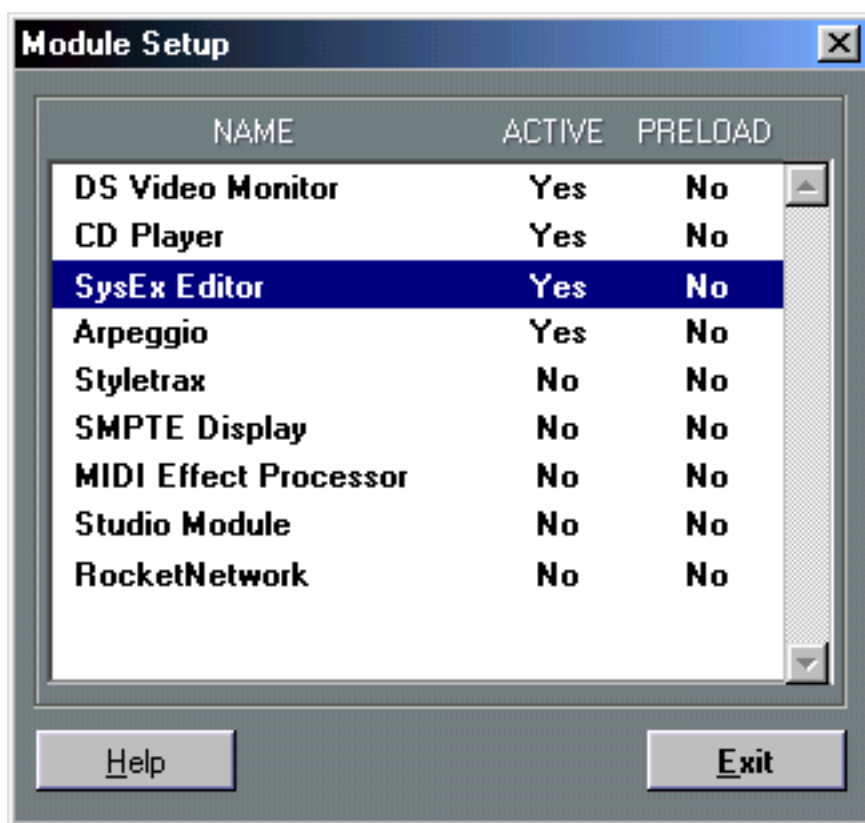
Module Setup

| NAME | ACTIVE | PRELOAD |
|---|---|---|
| DS Video Monitor | Yes | No |
| CD Player | Yes | No |
| SysEx Editor | Yes | No |
| Arpeggio | Yes | No |
| Styletrax | No | No |
| SMPTE Display | No | No |
| MIDI Effect Processor | No | No |
| Studio Module | No | No |
| RocketNetwork | No | No |

Help

Exit